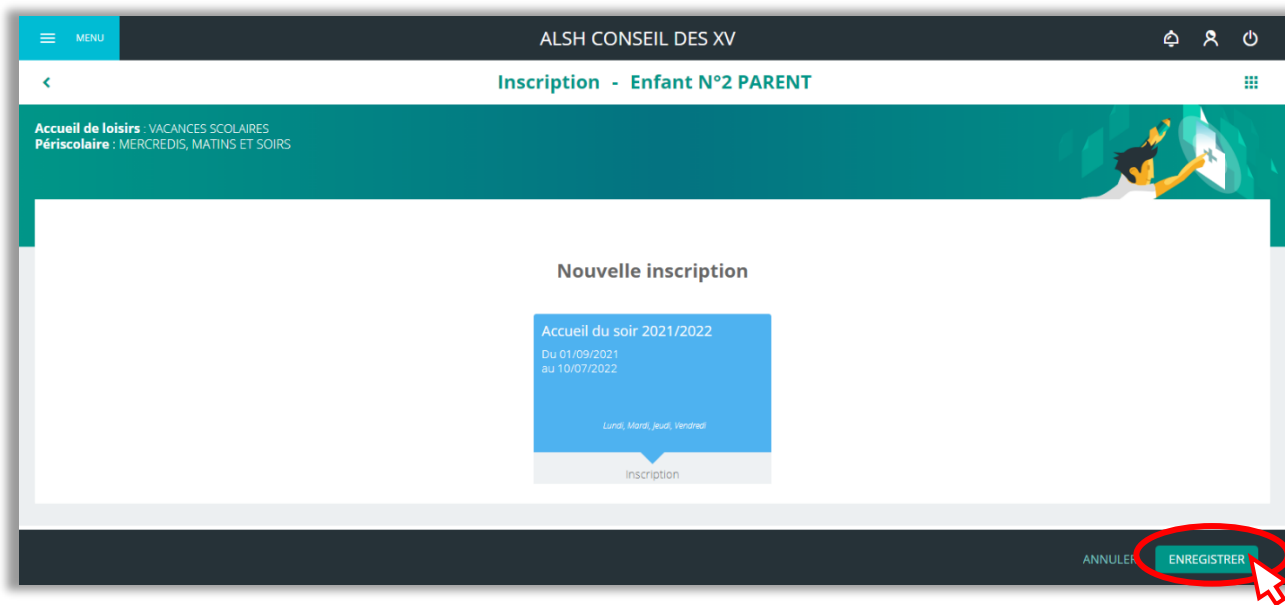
MENU

ALSH CONSEIL DES XV

Inscription - Enfant N°2 PARENT

**Accueil de loisirs** : VACANCES SCOLAIRES
**Périscolaire** : MERCREDIS, MATINS ET SOIRS

Nouvelle inscription

Accueil du soir 2021/2022

Du 01/09/2021
au 10/07/2022

Lundi, Mardi, Jeudi, Vendredi

Inscription

ANNULER

ENREGISTRER